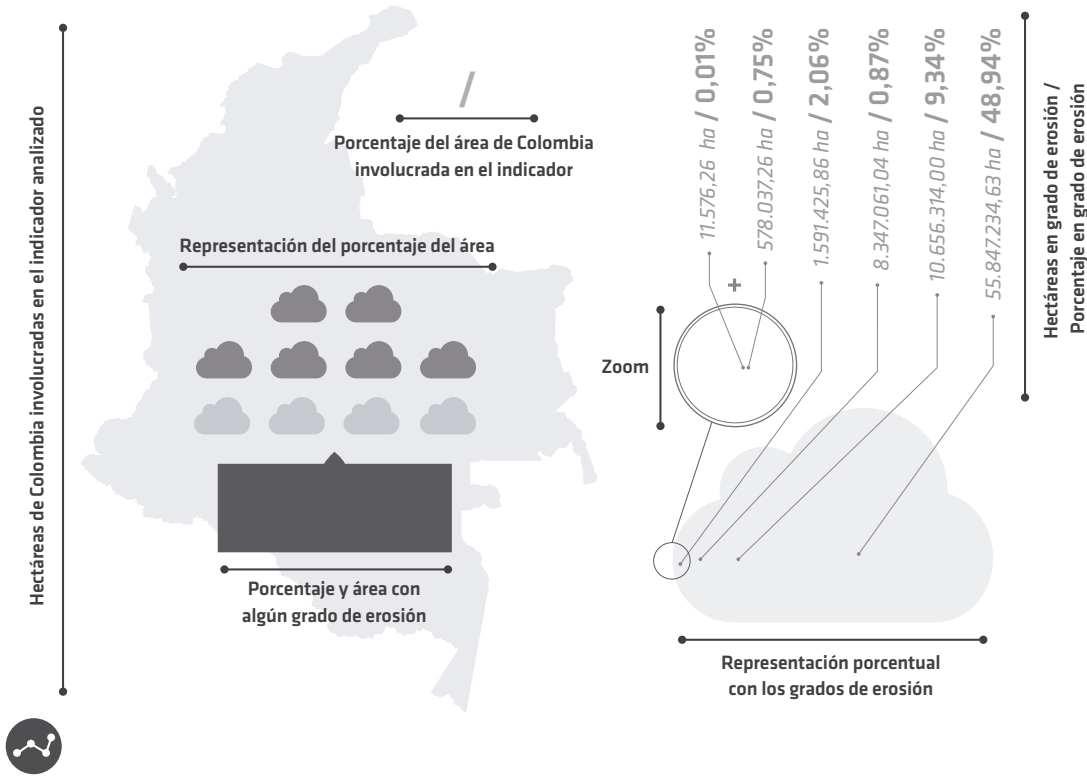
Hectáreas de Colombia involucradas en el indicador analizado

/

Porcentaje del área de Colombia involucrada en el indicador

Representación del porcentaje del área

Porcentaje y área con algún grado de erosión

11.576,26 ha / 0,01%

578.037,26 ha / 0,75%

1.591.425,86 ha / 2,06%

8.347.061,04 ha / 0,87%

10.656.314,00 ha / 9,34%

55.847.234,63 ha / 48,94%

+

Zoom

Hectáreas en grado de erosión / Porcentaje en grado de erosión

Representación porcentual con los grados de erosión